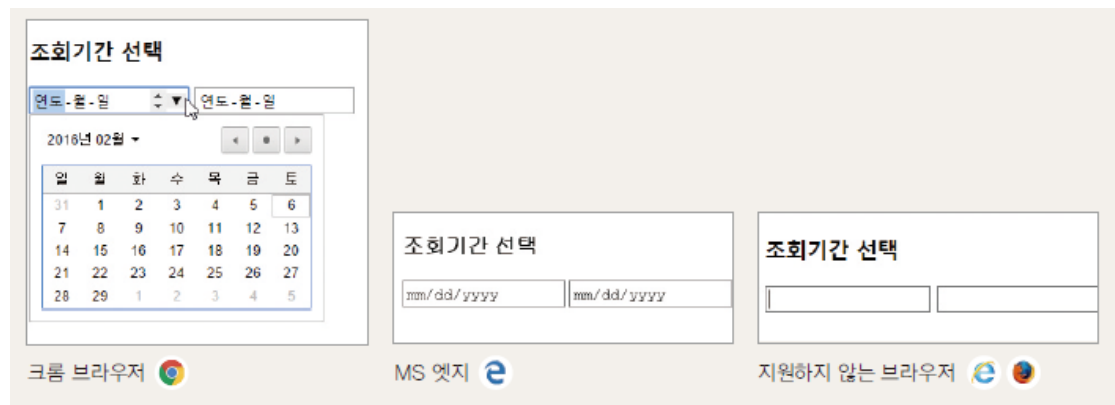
조회기간 선택

연도-월-일 연도-월-일

2016년 02월

| 일 | 월 | 화 | 수 | 목 | 금 | 토 |
|---|---|---|---|---|---|---|
| 31 | 1 | 2 | 3 | 4 | 5 | 6 |
| 7 | 8 | 9 | 10 | 11 | 12 | 13 |
| 14 | 15 | 16 | 17 | 18 | 19 | 20 |
| 21 | 22 | 23 | 24 | 25 | 26 | 27 |
| 28 | 29 | 1 | 2 | 3 | 4 | 5 |

크롬 브라우저

조회기간 선택

mm/dd/yyyy mm/dd/yyyy

MS 엣지

조회기간 선택

지원하지 않는 브라우저